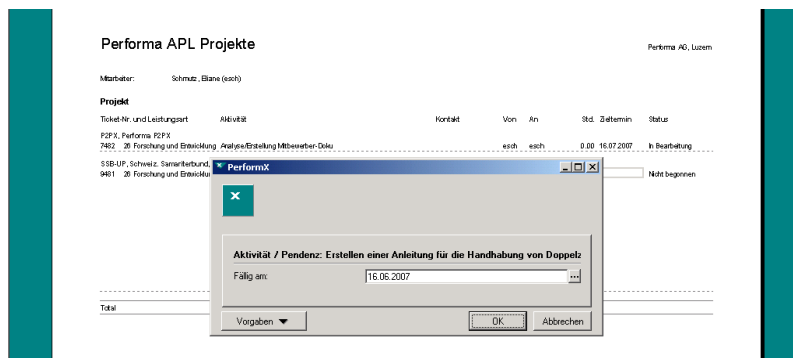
Performa APL Projekte

Performa AG, Luzern

Mitarbeiter: Schmutz, Eliane (esch)

Projekt

| Ticket-Nr. und Leistungsart | Aktivität | Kontakt | Von | An | Std. | Zieltermin | Status |
|---|---|---|---|---|---|---|---|
| P2PX, Performa P2PX | | | | | | | |
| 7482 20 Forschung und Entwicklung | Analyse/Erstellung Mitbewerber-Doku | | esch | esch | 0.00 | 16.07.2007 | In Bearbeitung |
| SSB-UP, Schweiz. Samariterbund, | | | | | | | |
| 9481 20 Forschung und Entwicklu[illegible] | | | | | | | Nicht begonnen |

Total

PerformX

Aktivität / Pendenz: Erstellen einer Anleitung für die Handhabung von Doppelz

Fällig am: 16.06.2007 ...

Vorgaben

OK

Abbrechen